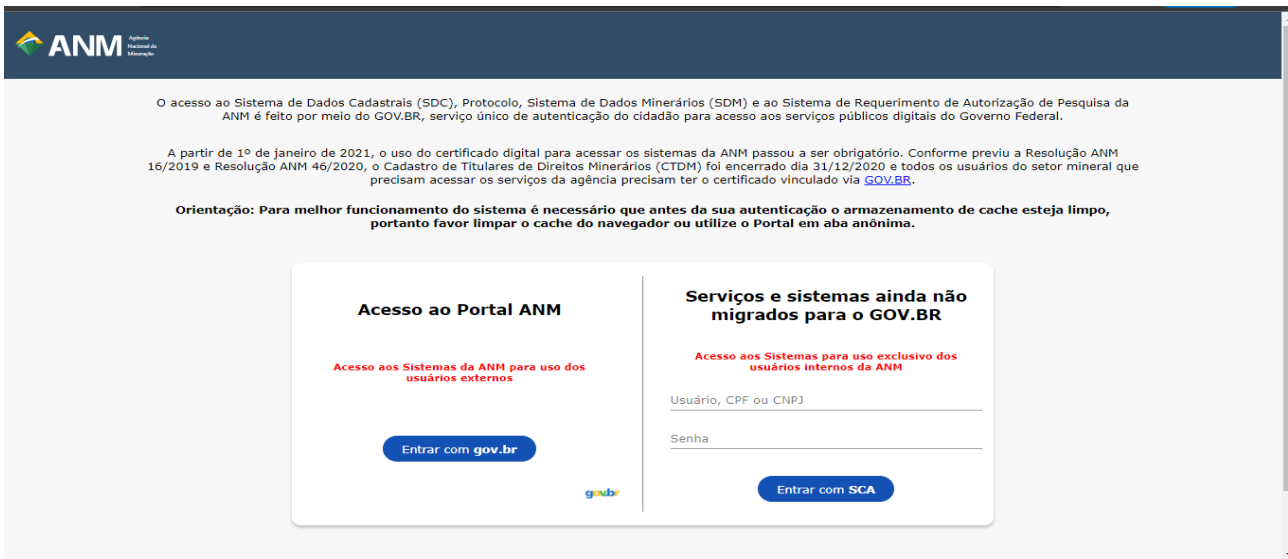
ANM Agência Nacional de Mineração

O acesso ao Sistema de Dados Cadastrais (SDC), Protocolo, Sistema de Dados Minerários (SDM) e ao Sistema de Requerimento de Autorização de Pesquisa da ANM é feito por meio do GOV.BR, serviço único de autenticação do cidadão para acesso aos serviços públicos digitais do Governo Federal.

A partir de 1º de janeiro de 2021, o uso do certificado digital para acessar os sistemas da ANM passou a ser obrigatório. Conforme previu a Resolução ANM 16/2019 e Resolução ANM 46/2020, o Cadastro de Titulares de Direitos Minerários (CTDM) foi encerrado dia 31/12/2020 e todos os usuários do setor mineral que precisam acessar os serviços da agência precisam ter o certificado vinculado via GOV.BR.

Orientação: Para melhor funcionamento do sistema é necessário que antes da sua autenticação o armazenamento de cache esteja limpo, portanto favor limpar o cache do navegador ou utilize o Portal em aba anônima.

Acesso ao Portal ANM

Acesso aos Sistemas da ANM para uso dos usuários externos

Entrar com gov.br

gov.br

Serviços e sistemas ainda não migrados para o GOV.BR

Acesso aos Sistemas para uso exclusivo dos usuários internos da ANM

Usuário, CPF ou CNPJ

Senha

Entrar com SCA